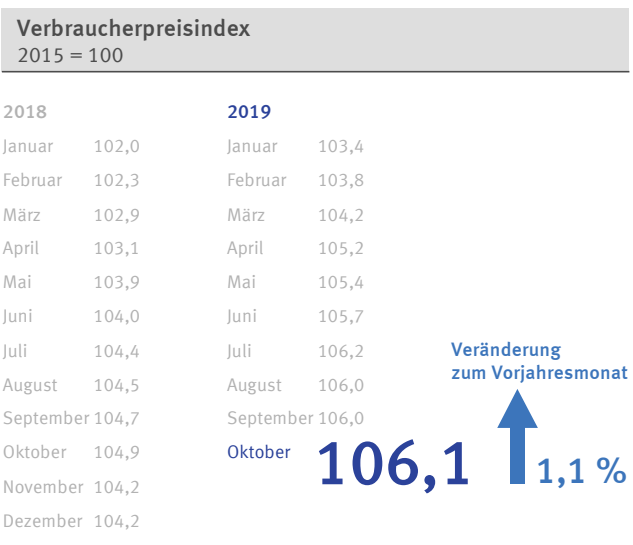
Verbraucherpreisindex
2015 = 100

2018

| | |
|---|---|
| Januar | 102,0 |
| Februar | 102,3 |
| März | 102,9 |
| April | 103,1 |
| Mai | 103,9 |
| Juni | 104,0 |
| Juli | 104,4 |
| August | 104,5 |
| September | 104,7 |
| Oktober | 104,9 |
| November | 104,2 |
| Dezember | 104,2 |

2019

| | |
|---|---|
| Januar | 103,4 |
| Februar | 103,8 |
| März | 104,2 |
| April | 105,2 |
| Mai | 105,4 |
| Juni | 105,7 |
| Juli | 106,2 |
| August | 106,0 |
| September | 106,0 |
| Oktober | 106,1 |

Veränderung zum Vorjahresmonat

1,1 %